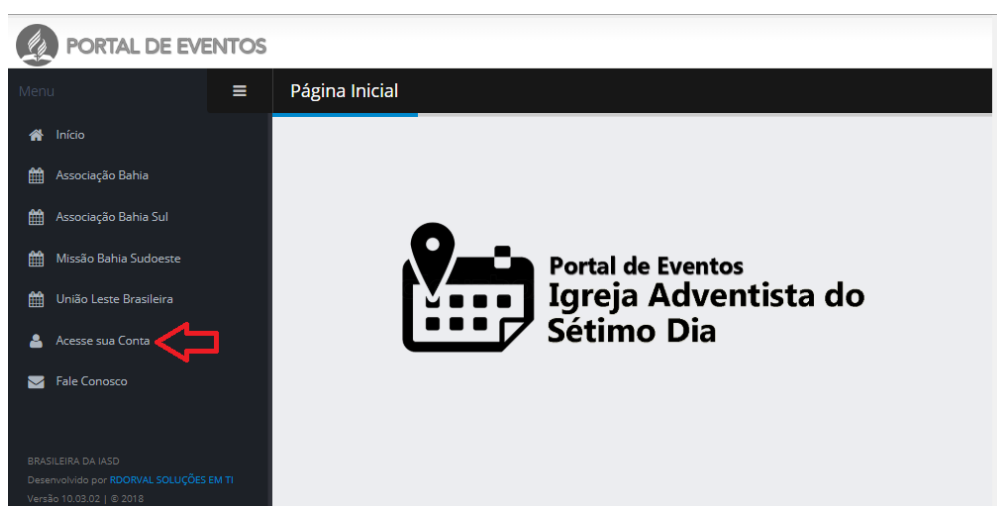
PORTAL DE EVENTOS

Menu

Página Inicial

Início

Associação Bahia

Associação Bahia Sul

Missão Bahia Sudoeste

União Leste Brasileira

Acesse sua Conta

Fale Conosco

Portal de Eventos
Igreja Adventista do Sétimo Dia

BRASILEIRA DA IASD
Desenvolvido por RDORVAL SOLUÇÕES EM TI
Versão 10.03.02 | © 2018